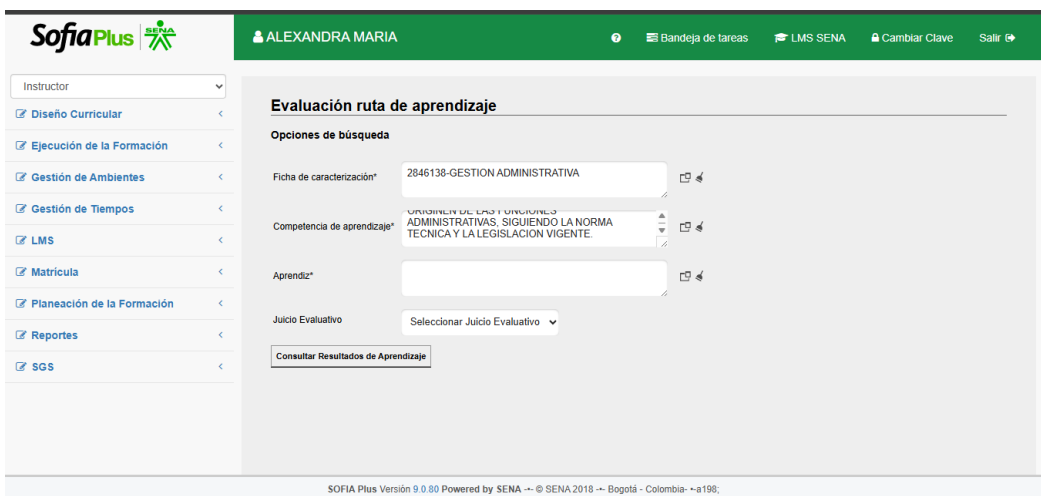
SofiaPlus SENA

ALEXANDRA MARIA

Bandeja de tareas LMS SENA Cambiar Clave Salir

Instructor

Diseño Curricular

Ejecución de la Formación

Gestión de Ambientes

Gestión de Tiempos

LMS

Matrícula

Planeación de la Formación

Reportes

SGS

Evaluación ruta de aprendizaje

Opciones de búsqueda

Ficha de caracterización* 2846138-GESTION ADMINISTRATIVA

Competencia de aprendizaje* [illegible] ADMINISTRATIVAS, SIGUIENDO LA NORMA TECNICA Y LA LEGISLACION VIGENTE.

Aprendiz*

Juicio Evaluativo Seleccionar Juicio Evaluativo

Consultar Resultados de Aprendizaje

SOFIA Plus Versión 9.0.80 Powered by SENA -•- © SENA 2018 -•- Bogotá - Colombia- •-a198;